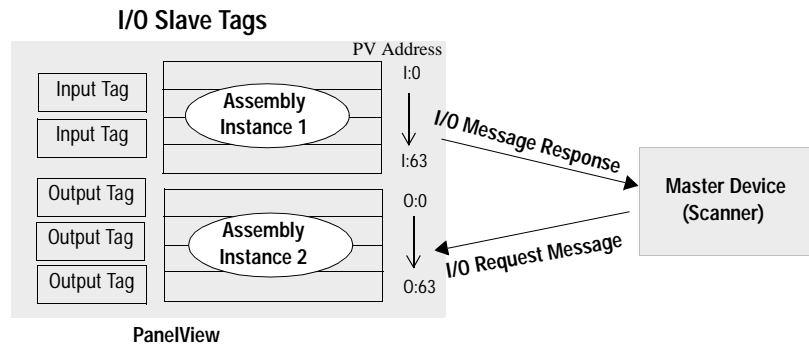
I/O Slave Tags

PV Address

Input Tag

Input Tag

Assembly Instance 1

I:0

I:63

I/O Message Response

Output Tag

Output Tag

Output Tag

Assembly Instance 2

0:0

0:63

I/O Request Message

Master Device (Scanner)

PanelView